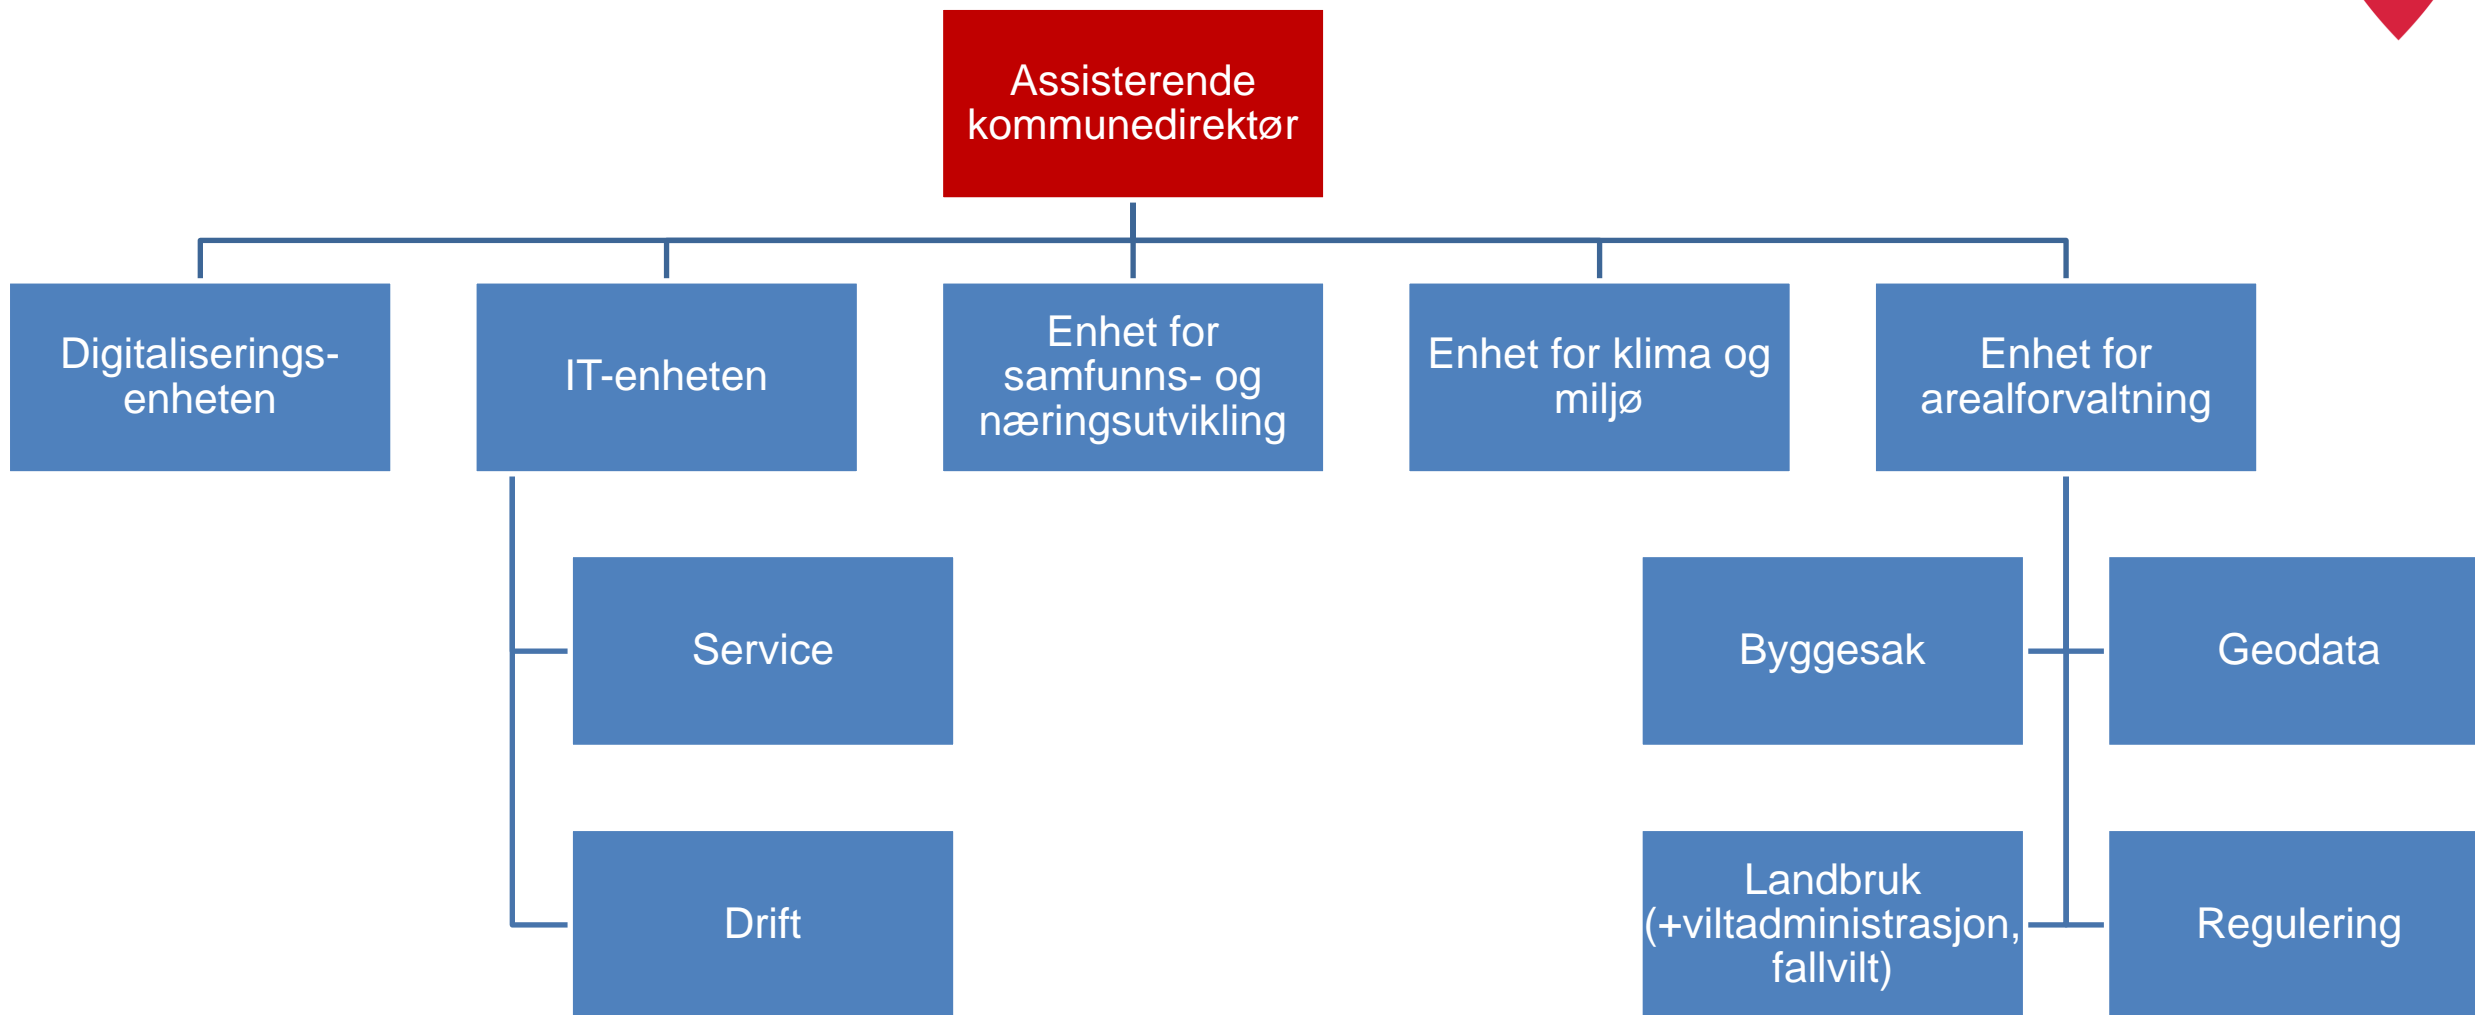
Assisterende kommunedirektør

Digitaliserings-enheten

IT-enheten

Enhet for samfunns- og næringsutvikling

Enhet for klima og miljø

Enhet for arealforvaltning

Service

Drift

Byggesak

Geodata

Landbruk (+viltadministrasjon, fallvilt)

Regulering